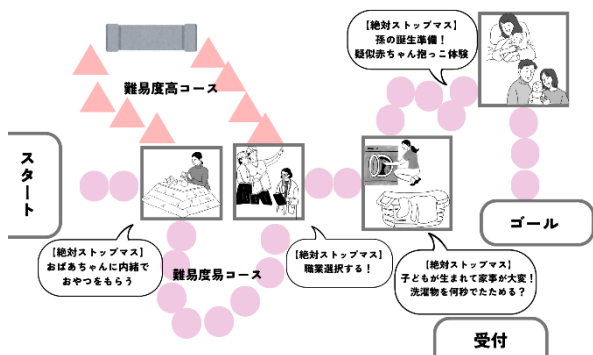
【絶対ストップマス】
孫の誕生準備!
疑似赤ちゃん抱っこ体験

難易度高コース

スタート

ゴール

【絶対ストップマス】
おばあちゃんに内緒で
おやつをもらう

難易度易コース

【絶対ストップマス】
職業選択する!

【絶対ストップマス】
子どもが生まれて家事が大変!
洗濯物を何秒でたためる?

受付